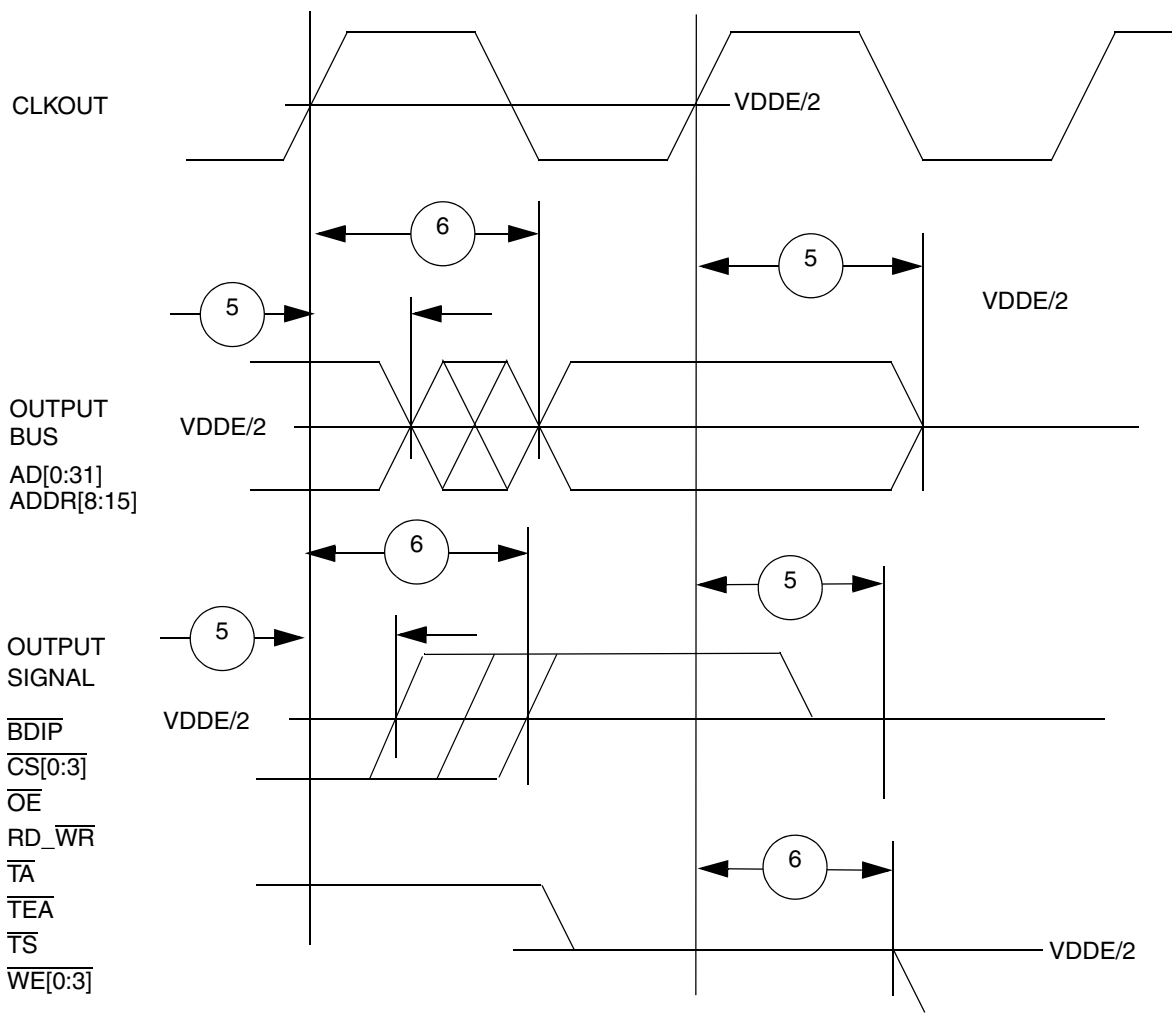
CLKOUT

VDDE/2

6

5

5

VDDE/2

OUTPUT BUS

VDDE/2

AD[0:31]
ADDR[8:15]

6

5

OUTPUT SIGNAL

5

VDDE/2

$\overline{BDIP}$
$\overline{CS[0:3]}$
$\overline{OE}$
RD_$\overline{WR}$
$\overline{TA}$
$\overline{TEA}$
$\overline{TS}$
$\overline{WE[0:3]}$

6

VDDE/2